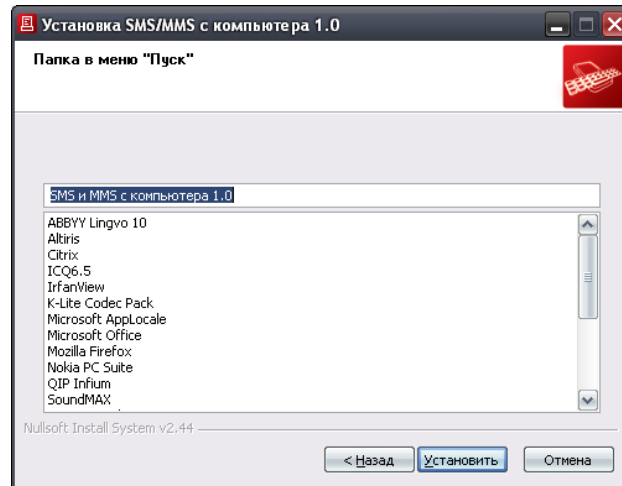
Установка SMS/MMS с компьютера 1.0

Папка в меню "Пуск"

SMS и MMS с компьютера 1.0

ABBYY Lingvo 10
Altiris
Citrix
ICQ6.5
IrfanView
K-Lite Codec Pack
Microsoft AppLocale
Microsoft Office
Mozilla Firefox
Nokia PC Suite
QIP Infium
SoundMAX

Nullsoft Install System v2.44

< Назад | Установить | Отмена